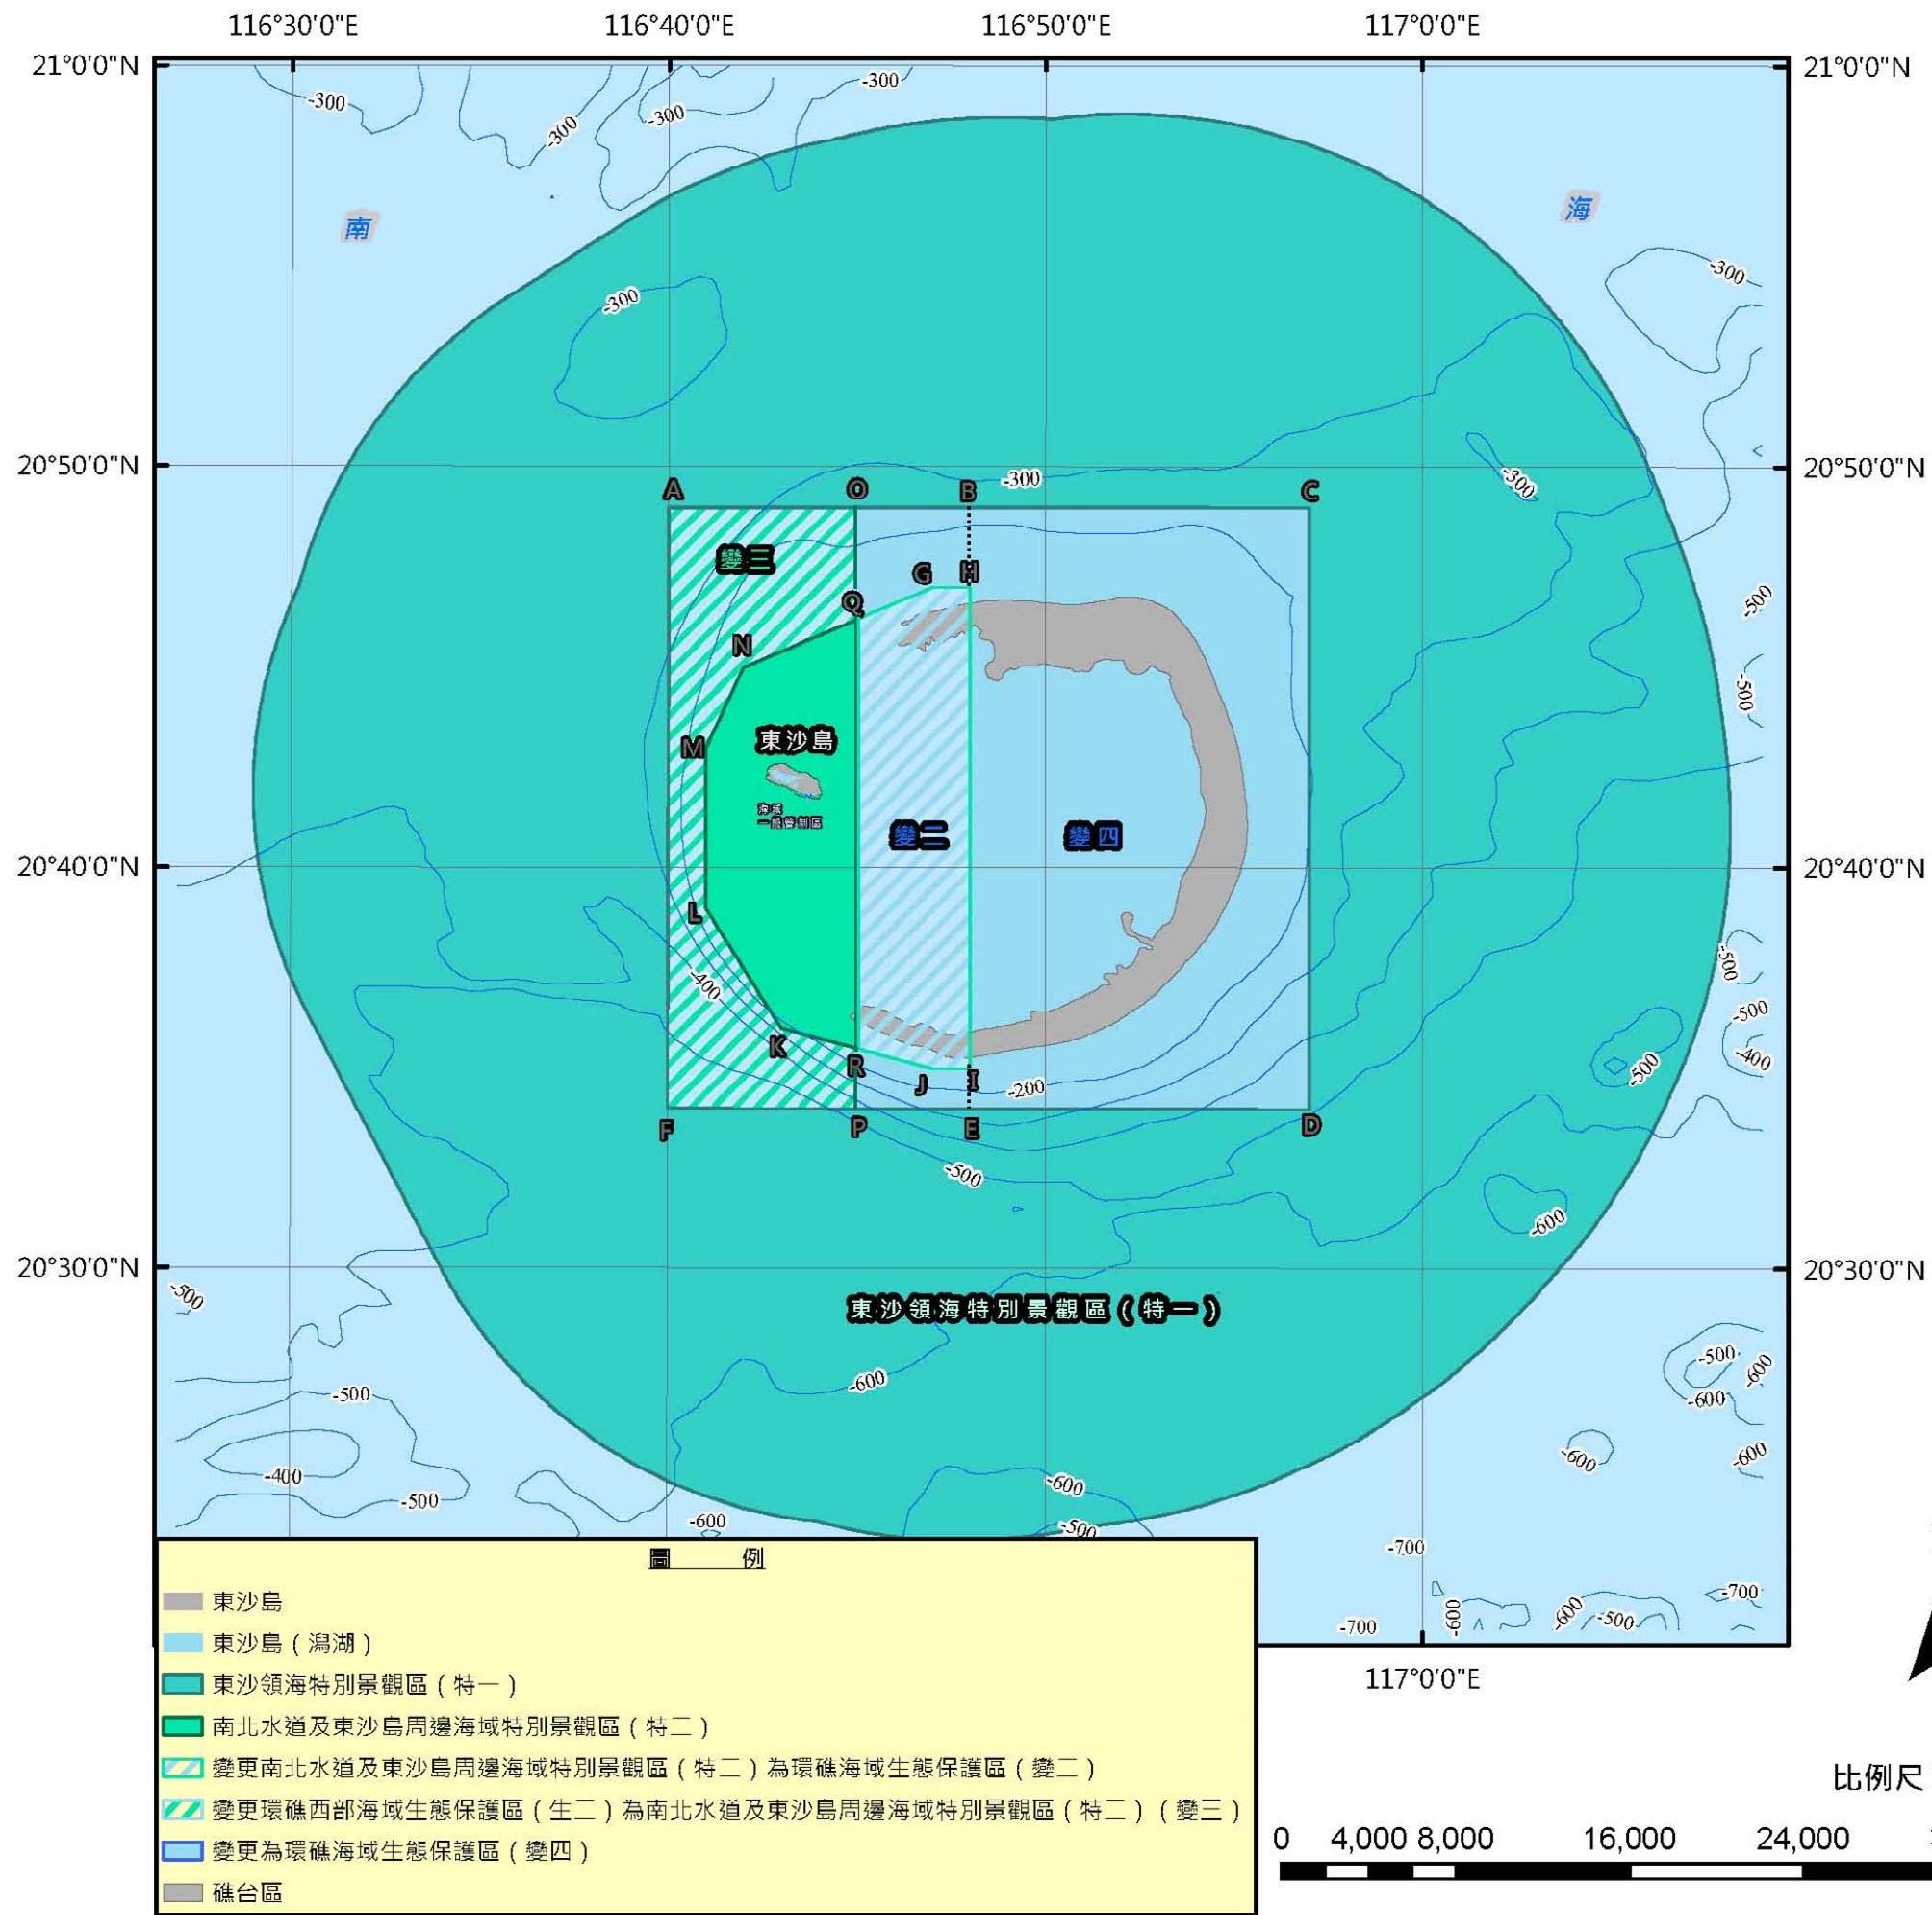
116°30'0"E 116°40'0"E 116°50'0"E 117°0'0"E

21°0'0"N 21°0'0"N

-300 -300 -300 -300 -300 -300 -300 -300

南 海

20°50'0"N 20°50'0"N

A O B C

變三

G H

Q

N

東沙島

M

海域一般管制區

變二 變四

-500 -500

20°40'0"N 20°40'0"N

L

-400

K

R J I -200

F P E D

-500 -500 -500 -400 -500 -600

20°30'0"N 20°30'0"N

-500

東沙領海特別景觀區（特一）

-500 -600 -500 -600 -600 -600 -600 -400 -500 -600 -600 -500 -700 -700 -700 -600 -600 -500

圖　　例

東沙島

東沙島（潟湖）

東沙領海特別景觀區（特一）

南北水道及東沙島周邊海域特別景觀區（特二）

變更南北水道及東沙島周邊海域特別景觀區（特二）為環礁海域生態保護區（變二）

變更環礁西部海域生態保護區（生二）為南北水道及東沙島周邊海域特別景觀區（特二）（變三）

變更為環礁海域生態保護區（變四）

礁台區

117°0'0"E

比例尺

0 4,000 8,000 16,000 24,000